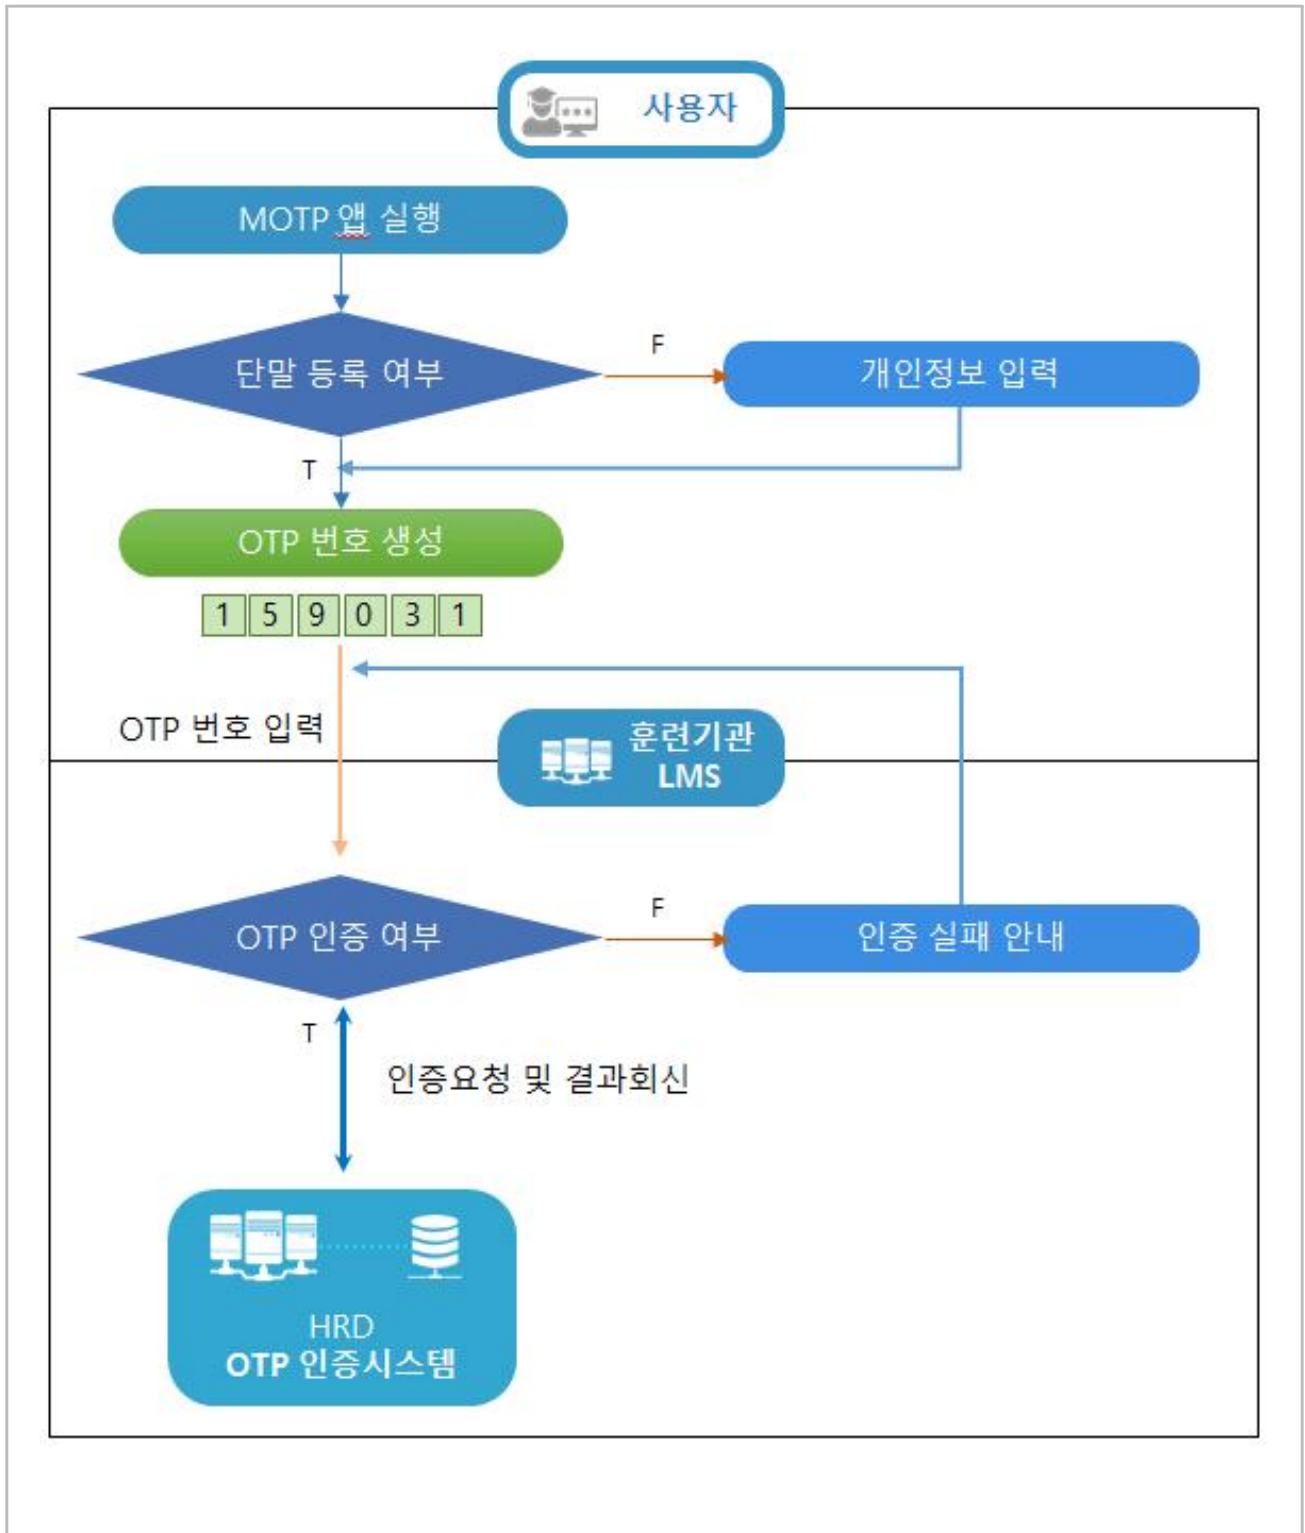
사용자

MOTP 앱 실행

단말 등록 여부

F

개인정보 입력

T

OTP 번호 생성

| 1 | 5 | 9 | 0 | 3 | 1 |
|---|---|---|---|---|---|

OTP 번호 입력

훈련기관 LMS

OTP 인증 여부

F

인증 실패 안내

T

인증요청 및 결과회신

HRD
OTP 인증시스템